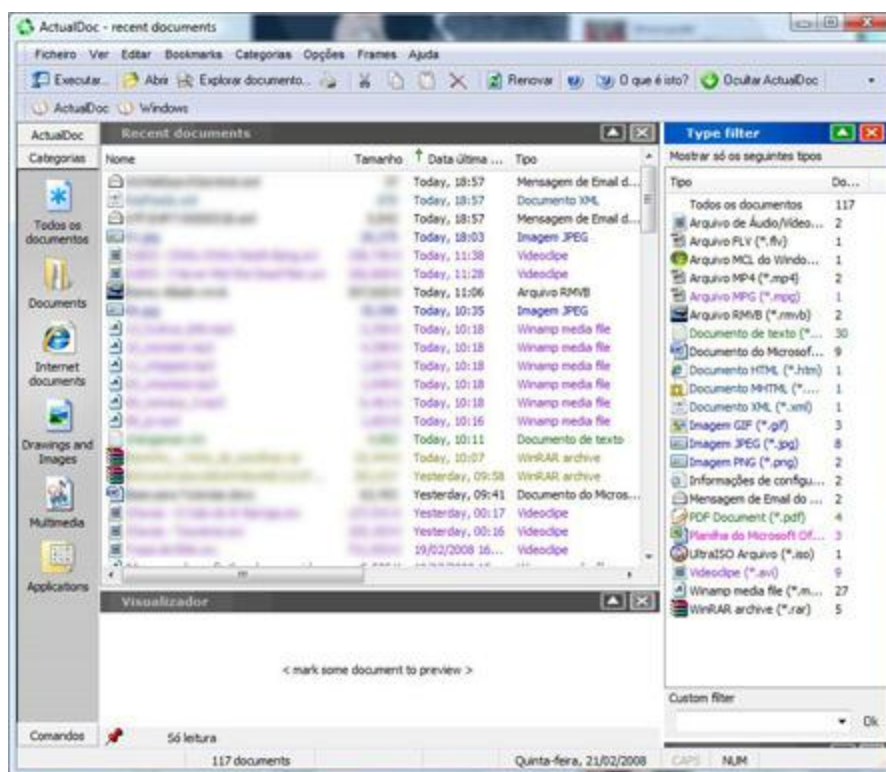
ActualDoc - recent documents

Ficheiro Ver Editar Bookmarks Categorias Opções Frames Ajuda

Executar... Abrir Explorar documento... Renovar O que é isto? Ocultar ActualDoc

ActualDoc Windows

ActualDoc
Categorias
Todos os documentos
Documents
Internet documents
Drawings and Images
Multimedia
Applications
Comandos

Recent documents

| Nome | Tamanho | Data última ... | Tipo |
|---|---|---|---|
| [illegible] | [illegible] | Today, 18:57 | Mensagem de Email d... |
| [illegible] | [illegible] | Today, 18:57 | Documento XML |
| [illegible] | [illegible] | Today, 18:57 | Mensagem de Email d... |
| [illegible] | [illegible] | Today, 18:03 | Imagem JPEG |
| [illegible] | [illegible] | Today, 11:38 | Videoclipe |
| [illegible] | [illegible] | Today, 11:28 | Videoclipe |
| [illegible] | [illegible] | Today, 11:06 | Arquivo RMVB |
| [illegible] | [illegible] | Today, 10:35 | Imagem JPEG |
| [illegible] | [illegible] | Today, 10:18 | Winamp media file |
| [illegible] | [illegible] | Today, 10:18 | Winamp media file |
| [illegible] | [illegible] | Today, 10:18 | Winamp media file |
| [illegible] | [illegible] | Today, 10:18 | Winamp media file |
| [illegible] | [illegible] | Today, 10:18 | Winamp media file |
| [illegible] | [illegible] | Today, 10:16 | Winamp media file |
| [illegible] | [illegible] | Today, 10:11 | Documento de texto |
| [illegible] | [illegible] | Today, 10:07 | WinRAR archive |
| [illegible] | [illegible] | Yesterday, 09:58 | WinRAR archive |
| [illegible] | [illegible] | Yesterday, 09:41 | Documento do Micros... |
| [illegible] | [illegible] | Yesterday, 00:17 | Videoclipe |
| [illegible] | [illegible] | Yesterday, 00:16 | Videoclipe |
| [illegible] | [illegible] | 19/02/2008 16... | Videoclipe |

Visualizador

< mark some document to preview >

Só leitura

Type filter

Mostrar só os seguintes tipos

| Tipo | Do... |
|---|---|
| Todos os documentos | 117 |
| Arquivo de Áudio/Vídeo... | 2 |
| Arquivo FLV (*.flv) | 1 |
| Arquivo MCL do Windo... | 1 |
| Arquivo MP4 (*.mp4) | 2 |
| Arquivo MPG (*.mpg) | 1 |
| Arquivo RMVB (*.rmvb) | 2 |
| Documento de texto (*.... | 30 |
| Documento do Microsof... | 9 |
| Documento HTML (*.htm) | 1 |
| Documento MHTML (*.... | 1 |
| Documento XML (*.xml) | 1 |
| Imagem GIF (*.gif) | 3 |
| Imagem JPEG (*.jpg) | 8 |
| Imagem PNG (*.png) | 2 |
| Informações de configu... | 2 |
| Mensagem de Email do ... | 2 |
| PDF Document (*.pdf) | 4 |
| Planilha do Microsoft Of... | 3 |
| UltraISO Arquivo (*.iso) | 1 |
| Videoclipe (*.avi) | 9 |
| Winamp media file (*.m... | 27 |
| WinRAR archive (*.rar) | 5 |

Custom filter

Ok

117 documents | Quinta-feira, 21/02/2008 | CAPS | NUM